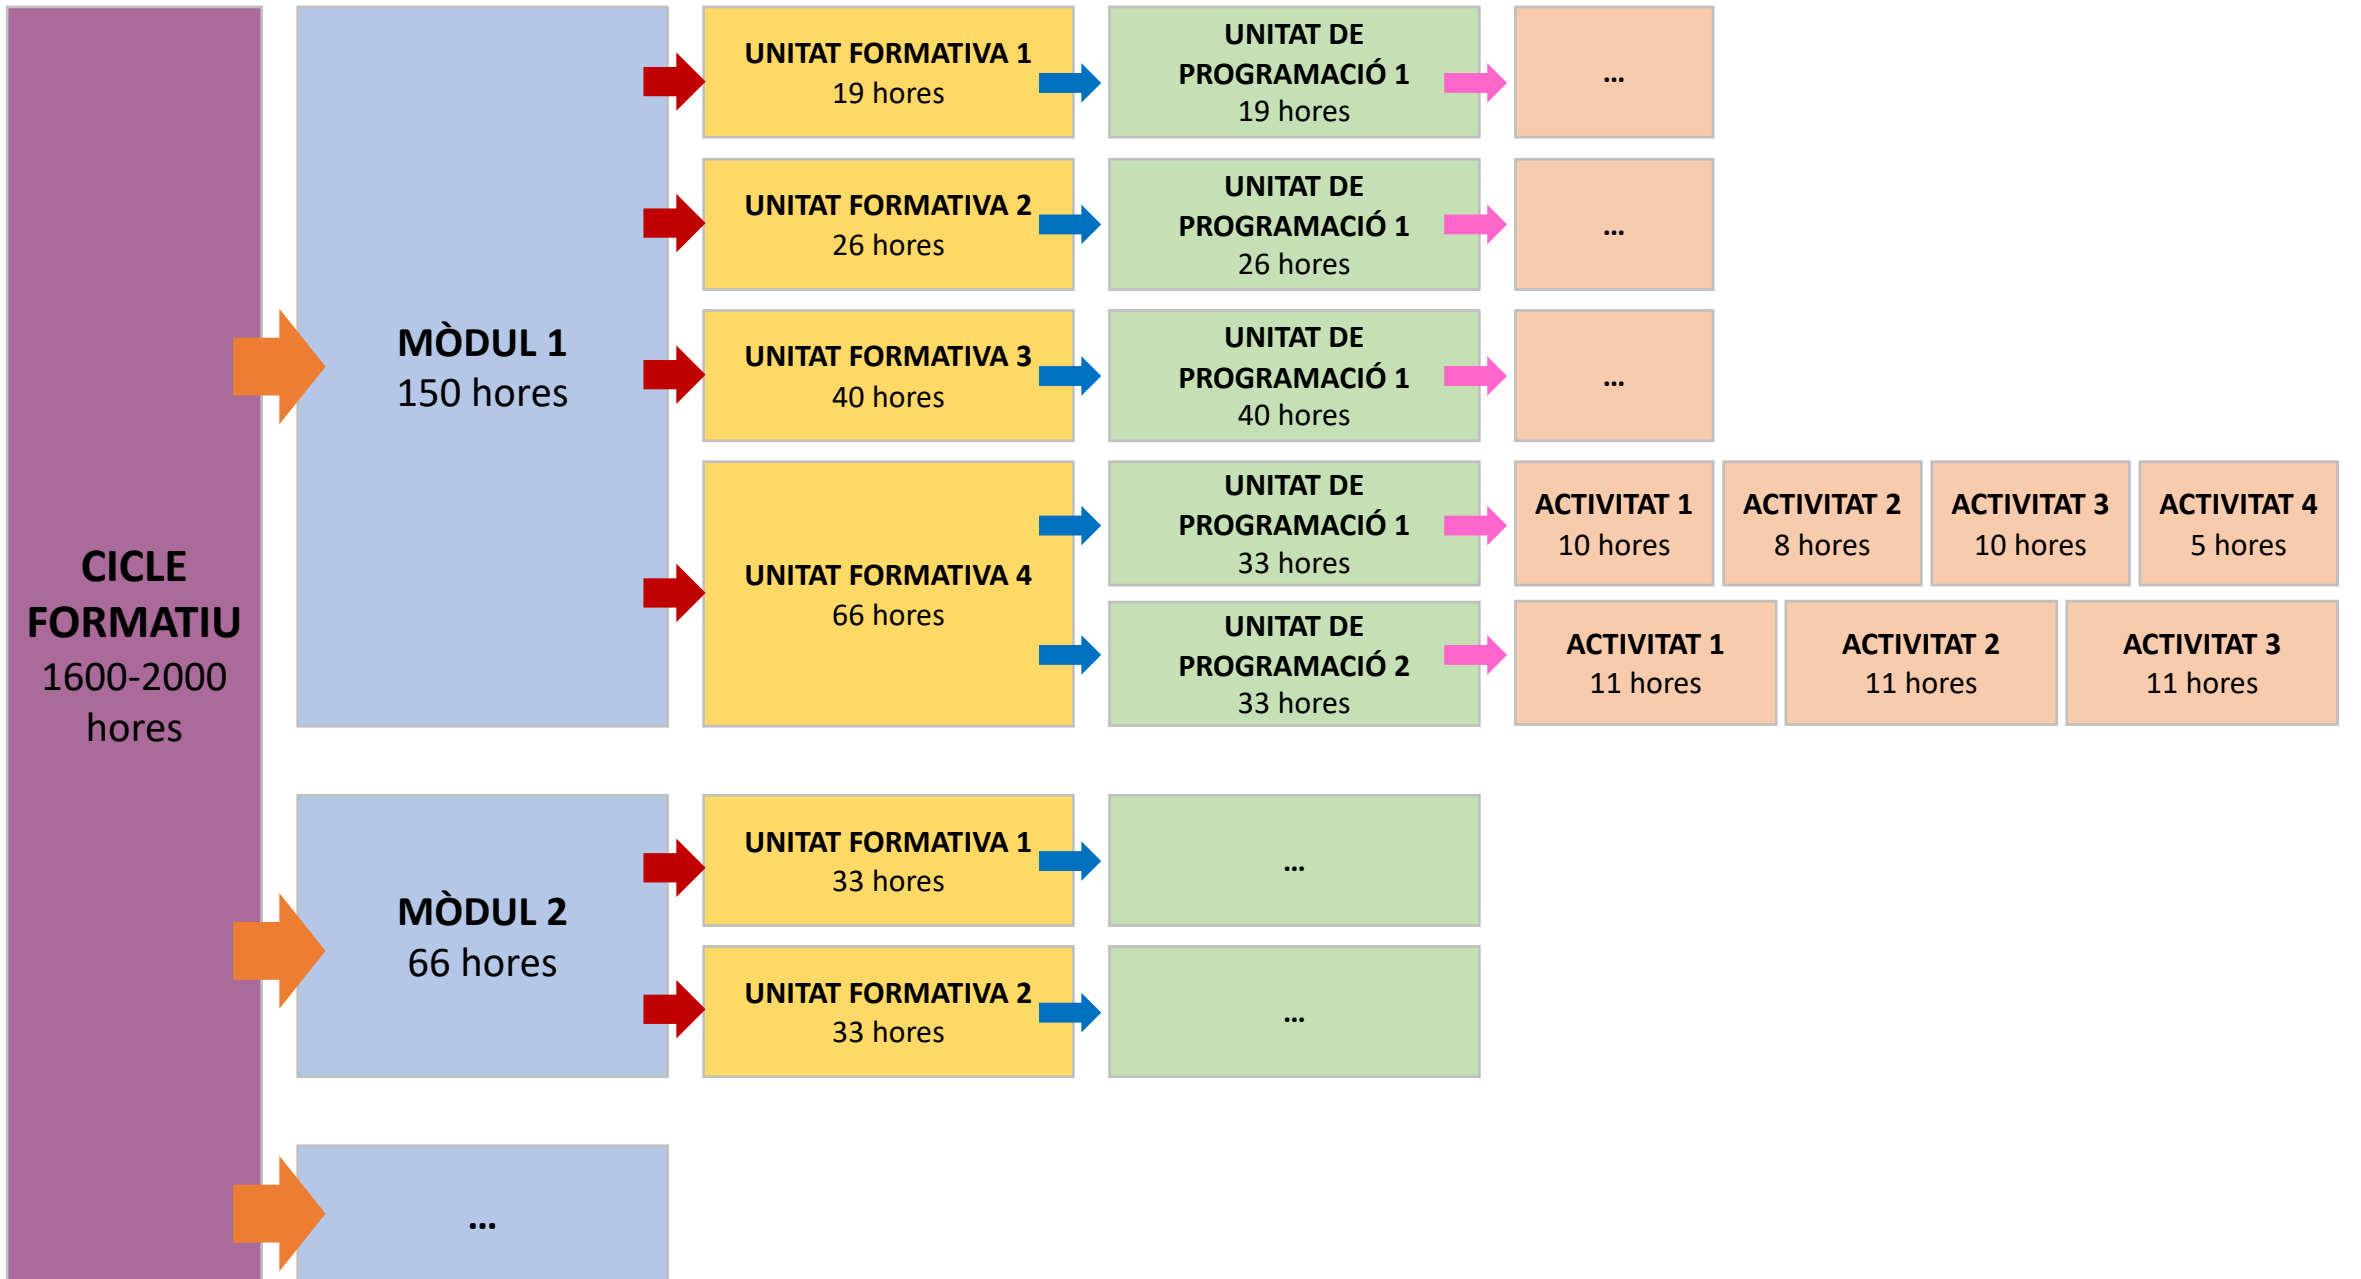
CICLE FORMATIU
1600-2000 hores

MÒDUL 1
150 hores

UNITAT FORMATIVA 1
19 hores

UNITAT DE PROGRAMACIÓ 1
19 hores

...

UNITAT FORMATIVA 2
26 hores

UNITAT DE PROGRAMACIÓ 1
26 hores

...

UNITAT FORMATIVA 3
40 hores

UNITAT DE PROGRAMACIÓ 1
40 hores

...

UNITAT FORMATIVA 4
66 hores

UNITAT DE PROGRAMACIÓ 1
33 hores

ACTIVITAT 1
10 hores

ACTIVITAT 2
8 hores

ACTIVITAT 3
10 hores

ACTIVITAT 4
5 hores

UNITAT DE PROGRAMACIÓ 2
33 hores

ACTIVITAT 1
11 hores

ACTIVITAT 2
11 hores

ACTIVITAT 3
11 hores

MÒDUL 2
66 hores

UNITAT FORMATIVA 1
33 hores

...

UNITAT FORMATIVA 2
33 hores

...

...